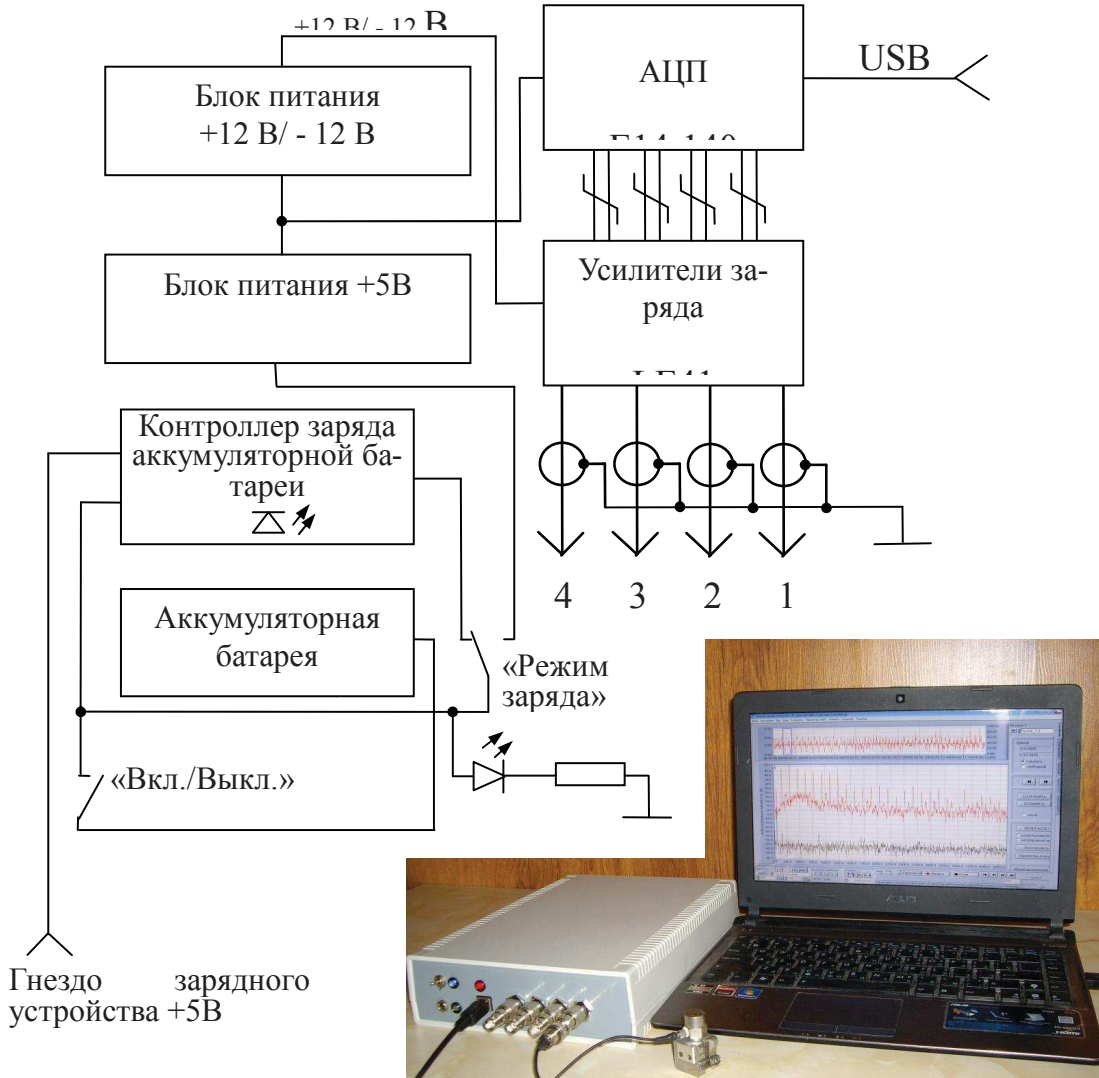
+12 В/ - 12 В

АЦП

USB

Блок питания +12 В/ - 12 В

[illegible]

Блок питания +5В

Усилители заряда

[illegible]

Контроллер заряда аккумуляторной батареи

4 3 2 1

Аккумуляторная батарея

«Режим заряда»

«Вкл./Выкл.»

Гнездо зарядного устройства +5В